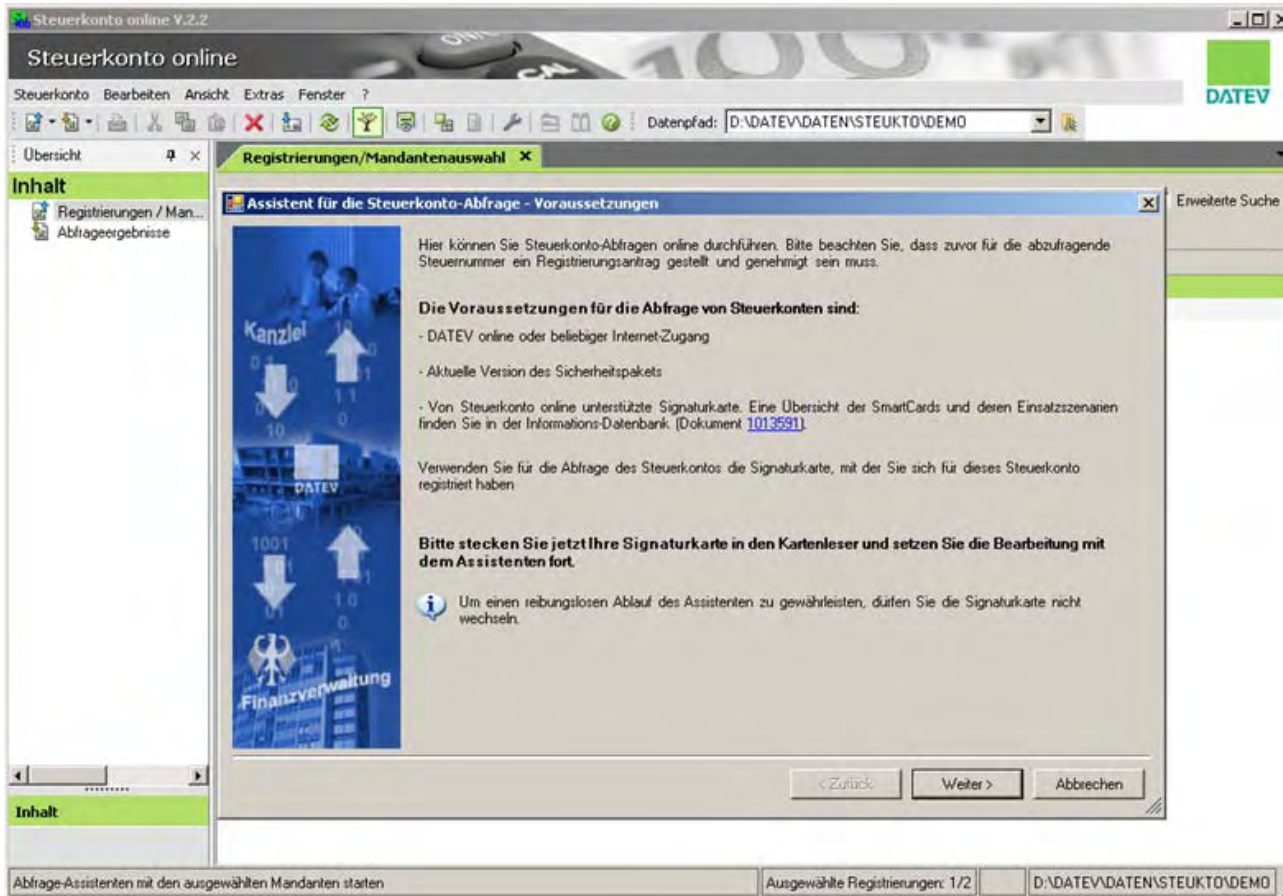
Steuerkonto online V.2.2

Steuerkonto online

DATEV

Steuerkonto Bearbeiten Ansicht Extras Fenster ?

Datenpfad: D:\DATEV\DATEN\STEUKTO\DEMO

Übersicht

Inhalt

Registrierungen / Man...

Abfrageergebnisse

Registrierungen/Mandantenauswahl

Erweiterte Suche

Assistent für die Steuerkonto-Abfrage - Voraussetzungen

Kanzlei

DATEV

Finanzverwaltung

Hier können Sie Steuerkonto-Abfragen online durchführen. Bitte beachten Sie, dass zuvor für die abzufragende Steuernummer ein Registrierungsantrag gestellt und genehmigt sein muss.

Die Voraussetzungen für die Abfrage von Steuerkonten sind:

- DATEV online oder beliebiger Internet-Zugang

- Aktuelle Version des Sicherheitspakets

- Von Steuerkonto online unterstützte Signaturkarte. Eine Übersicht der SmartCards und deren Einsatzszenarien finden Sie in der Informations-Datenbank (Dokument 1013591).

Verwenden Sie für die Abfrage des Steuerkontos die Signaturkarte, mit der Sie sich für dieses Steuerkonto registriert haben

Bitte stecken Sie jetzt Ihre Signaturkarte in den Kartenleser und setzen Sie die Bearbeitung mit dem Assistenten fort.

Um einen reibungslosen Ablauf des Assistenten zu gewährleisten, dürfen Sie die Signaturkarte nicht wechseln.

< Zurück Weiter > Abbrechen

Inhalt

Abfrage-Assistenten mit den ausgewählten Mandanten starten

Ausgewählte Registrierungen: 1/2

D:\DATEV\DATEN\STEUKTO\DEMO